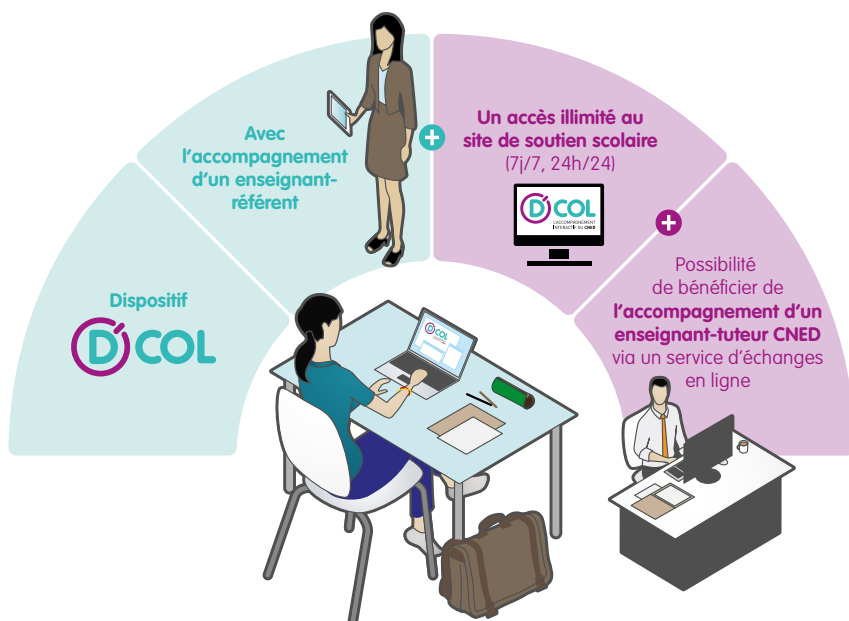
Dispositif

D'COL

Avec l'accompagnement d'un enseignant-référent

+

Un accès illimité au site de soutien scolaire (7j/7, 24h/24)

D'COL
L'ACCOMPAGNEMENT INTERACTIF DU CNED

+

Possibilité de bénéficier de l'accompagnement d'un enseignant-tuteur CNED via un service d'échanges en ligne

D'COL